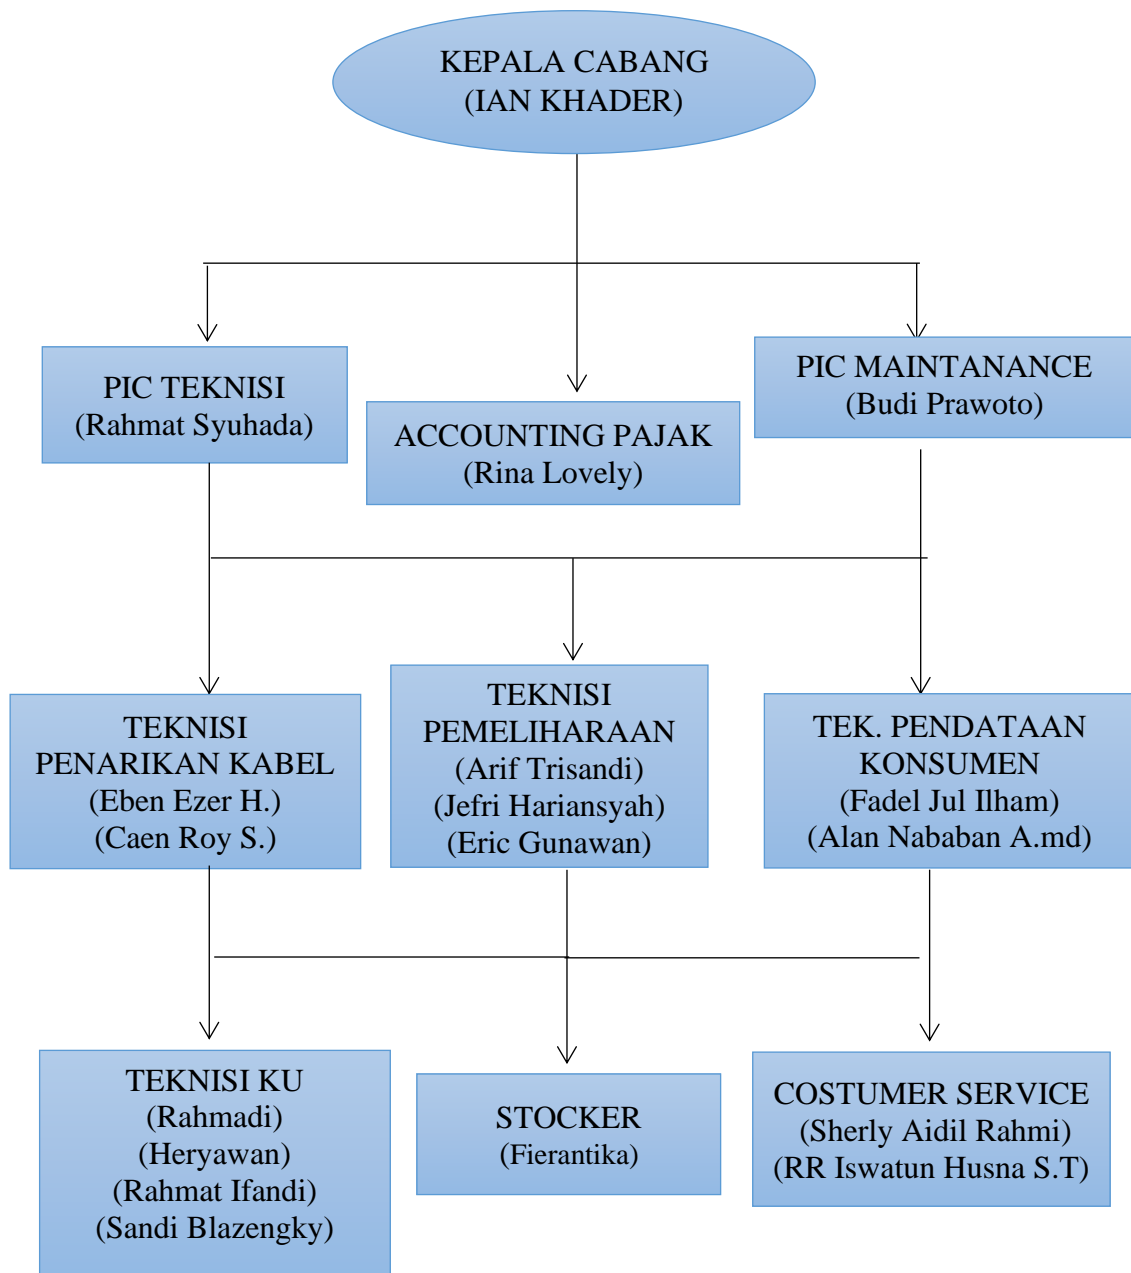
KEPALA CABANG
(IAN KHADER)

PIC TEKNISI
(Rahmat Syuhada)

ACCOUNTING PAJAK
(Rina Lovely)

PIC MAINTANANCE
(Budi Prawoto)

TEKNISI
PENARIKAN KABEL
(Eben Ezer H.)
(Caen Roy S.)

TEKNISI
PEMELIHARAAN
(Arif Trisandi)
(Jefri Hariansyah)
(Eric Gunawan)

TEK. PENDATAAN
KONSUMEN
(Fadel Jul Ilham)
(Alan Nababan A.md)

TEKNISI KU
(Rahmadi)
(Heryawan)
(Rahmat Ifandi)
(Sandi Blazengky)

STOCKER
(Fierantika)

COSTUMER SERVICE
(Sherly Aidil Rahmi)
(RR Iswatun Husna S.T)